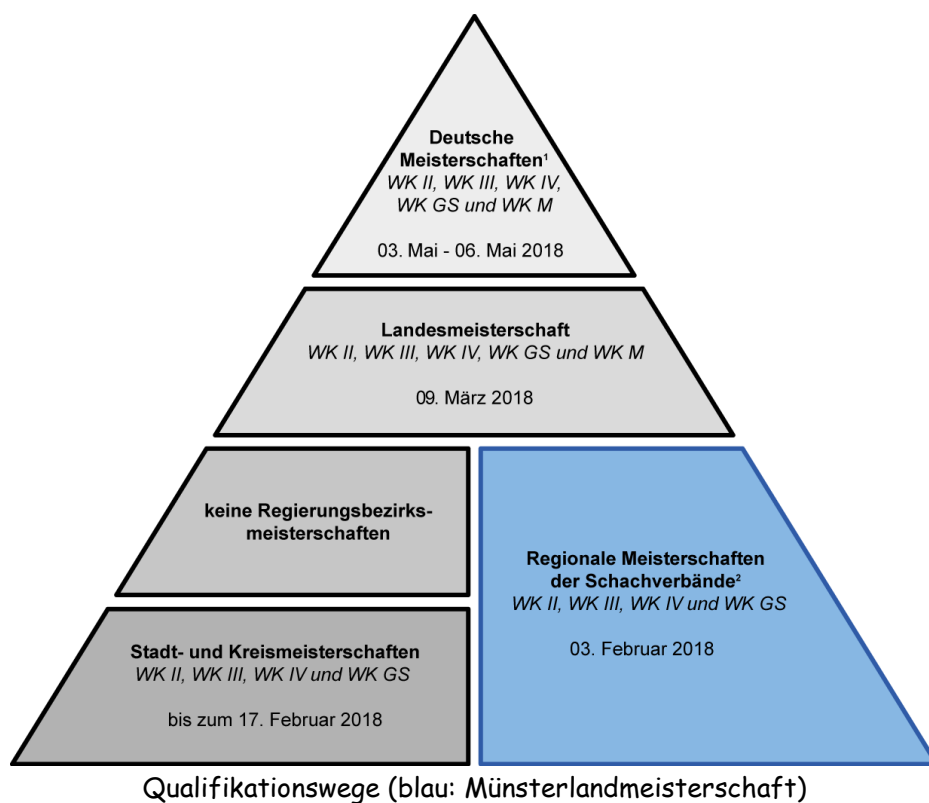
Deutsche Meisterschaften¹
WK II, WK III, WK IV, WK GS und WK M

03. Mai - 06. Mai 2018

Landesmeisterschaft
WK II, WK III, WK IV, WK GS und WK M

09. März 2018

keine Regierungsbezirksmeisterschaften

Stadt- und Kreismeisterschaften
WK II, WK III, WK IV und WK GS

bis zum 17. Februar 2018

Regionale Meisterschaften der Schachverbände²
WK II, WK III, WK IV und WK GS

03. Februar 2018

Qualifikationswege (blau: Münsterlandmeisterschaft)